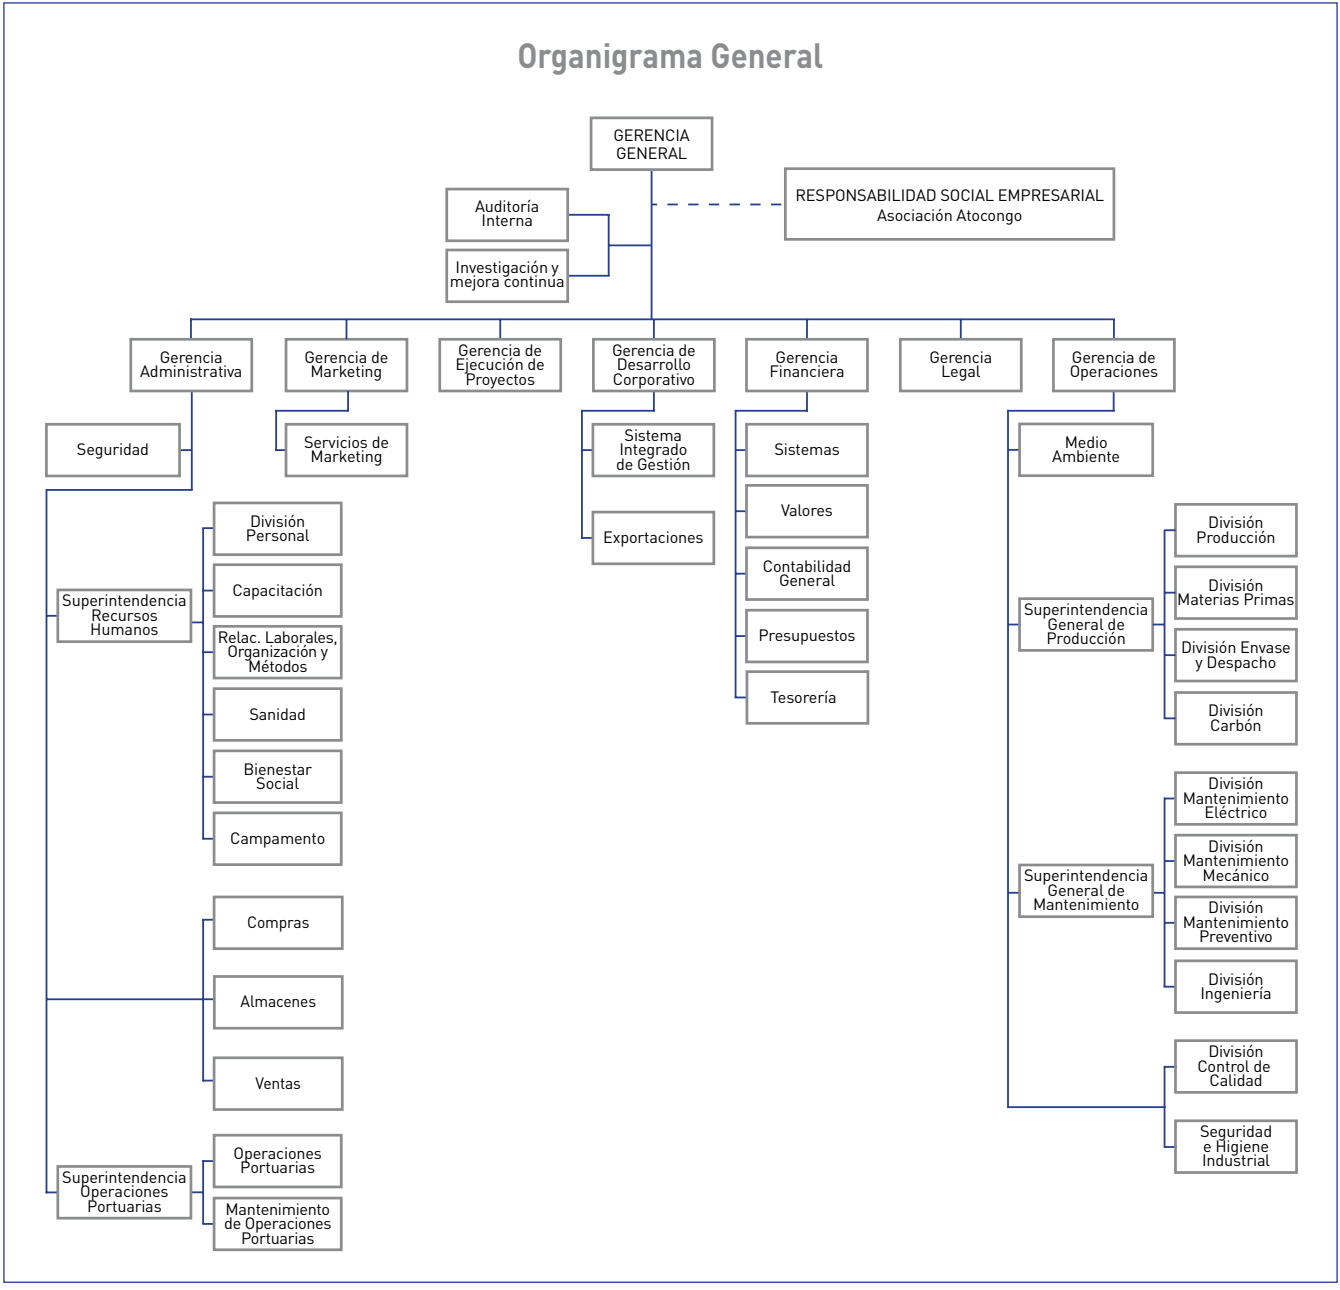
Organigrama General

GERENCIA GENERAL

Auditoría Interna

Investigación y mejora continua

RESPONSABILIDAD SOCIAL EMPRESARIAL
Asociación Atocongo

Gerencia Administrativa

Gerencia de Marketing

Gerencia de Ejecución de Proyectos

Gerencia de Desarrollo Corporativo

Gerencia Financiera

Gerencia Legal

Gerencia de Operaciones

Seguridad

Servicios de Marketing

Sistema Integrado de Gestión

Exportaciones

Sistemas

Valores

Contabilidad General

Presupuestos

Tesorería

Medio Ambiente

Superintendencia Recursos Humanos

División Personal

Capacitación

Relac. Laborales, Organización y Métodos

Sanidad

Bienestar Social

Campamento

Compras

Almacenes

Ventas

Superintendencia Operaciones Portuarias

Operaciones Portuarias

Mantenimiento de Operaciones Portuarias

Superintendencia General de Producción

División Producción

División Materias Primas

División Envase y Despacho

División Carbón

Superintendencia General de Mantenimiento

División Mantenimiento Eléctrico

División Mantenimiento Mecánico

División Mantenimiento Preventivo

División Ingeniería

División Control de Calidad

Seguridad e Higiene Industrial